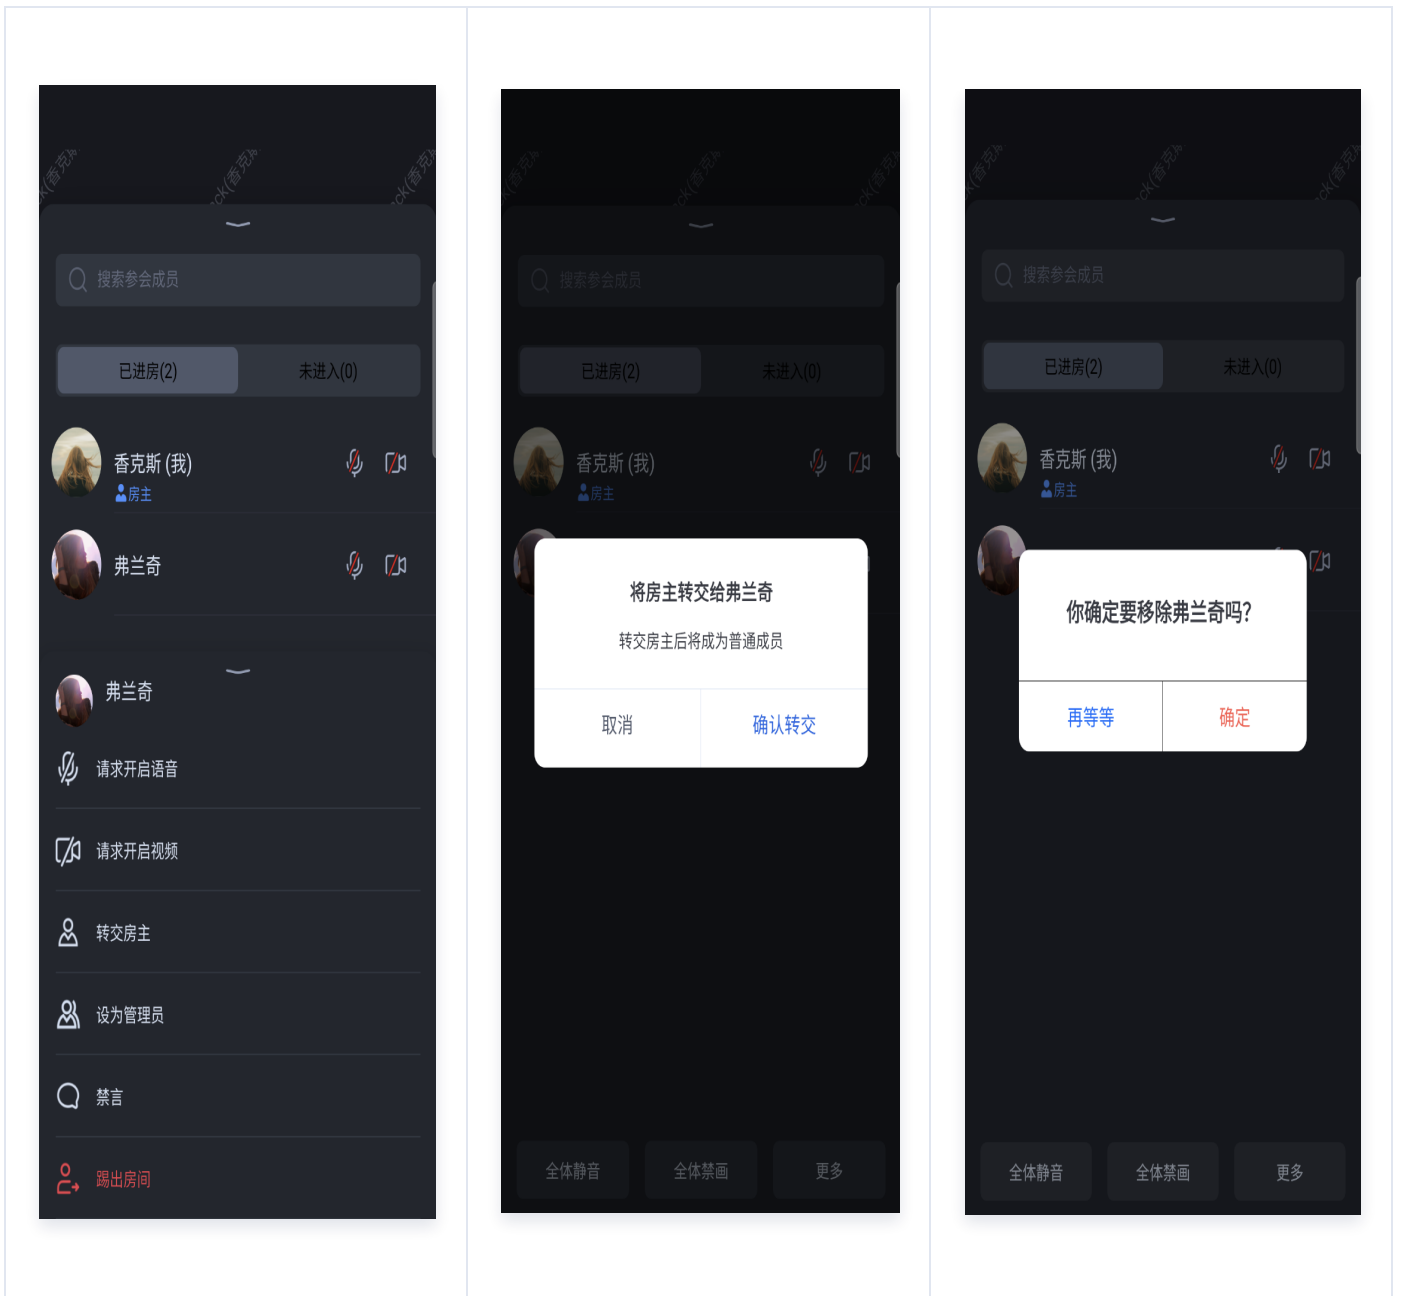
ck(香克) ck(香克) ck(香克)

搜索参会成员

已进房(2) 未进入(0)

香克斯 (我)
房主

弗兰奇

弗兰奇

请求开启语音

请求开启视频

转交房主

设为管理员

禁言

踢出房间

ck(香克) ck(香克) ck(香克)

搜索参会成员

已进房(2) 未进入(0)

香克斯 (我)
房主

将房主转交给弗兰奇

转交房主后将成为普通成员

取消 确认转交

全体静音 全体禁画 更多

ck(香克) ck(香克) ck(香克)

搜索参会成员

已进房(2) 未进入(0)

香克斯 (我)
房主

你确定要移除弗兰奇吗?

再等等 确定

全体静音 全体禁画 更多